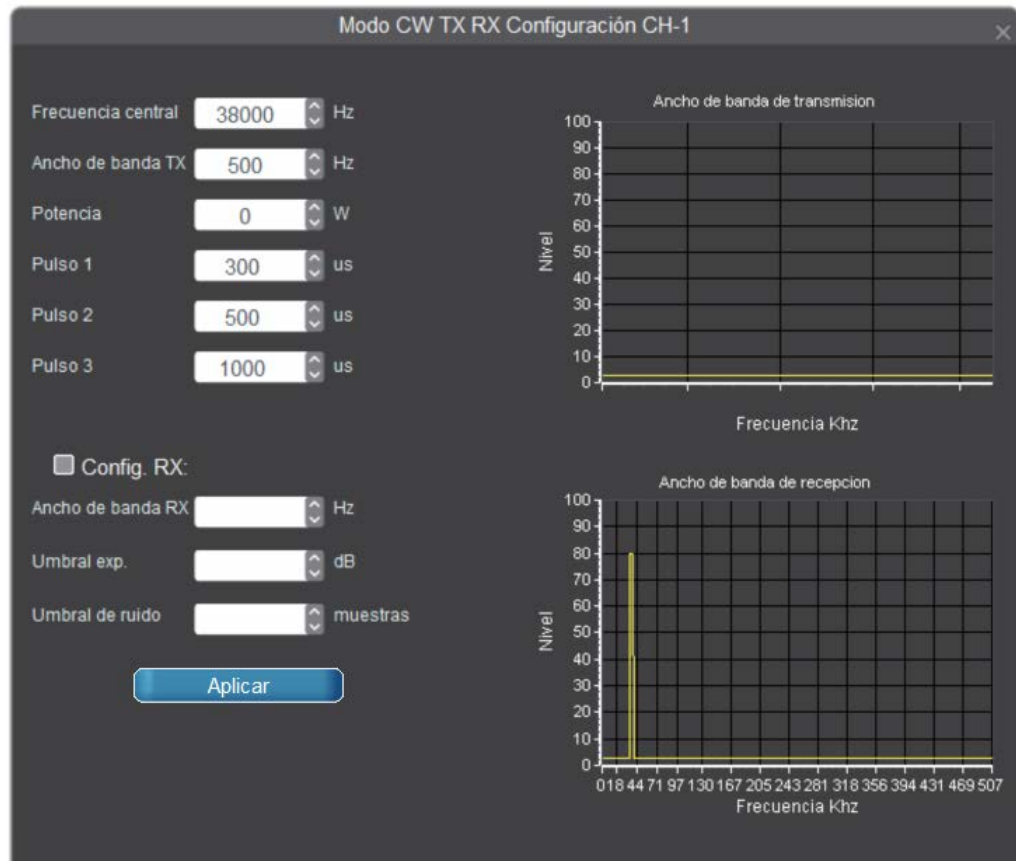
Modo CW TX RX Configuración CH-1

Frecuencia central 38000 Hz
Ancho de banda TX 500 Hz
Potencia 0 W
Pulso 1 300 us
Pulso 2 500 us
Pulso 3 1000 us

Config. RX:
Ancho de banda RX Hz
Umbral exp. dB
Umbral de ruido muestras

Aplicar

Ancho de banda de transmision
100
90
80
70
60
50
40
30
20
10
0
Nivel
Frecuencia Khz

Ancho de banda de recepcion
100
90
80
70
60
50
40
30
20
10
0
Nivel
0 18 44 71 97 130 167 205 243 281 318 356 394 431 469 507
Frecuencia Khz